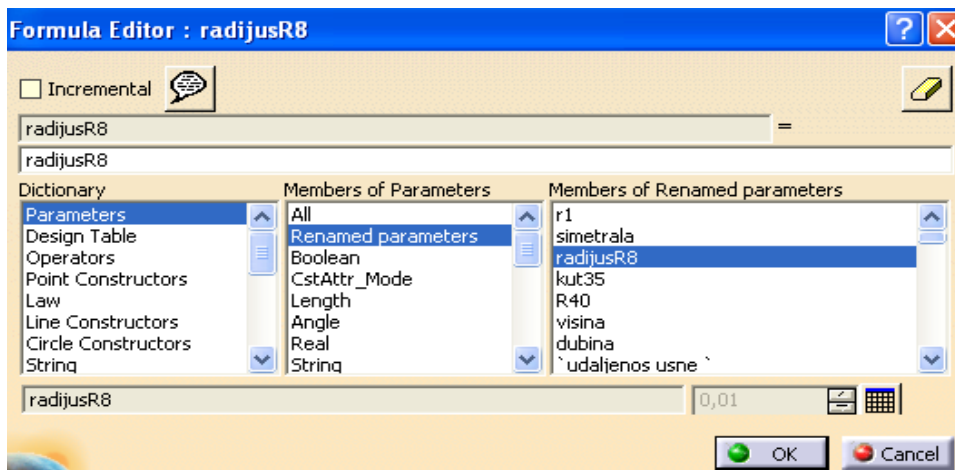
Formula Editor : radijusR8

Incremental

radijusR8 =

radijusR8

Dictionary
Parameters
Design Table
Operators
Point Constructors
Law
Line Constructors
Circle Constructors
String

Members of Parameters
All
Renamed parameters
Boolean
CstAttr_Mode
Length
Angle
Real
String

Members of Renamed parameters
r1
simetrala
radijusR8
kut35
R40
visina
dubina
`udaljenos usne`

radijusR8 0,01

OK Cancel